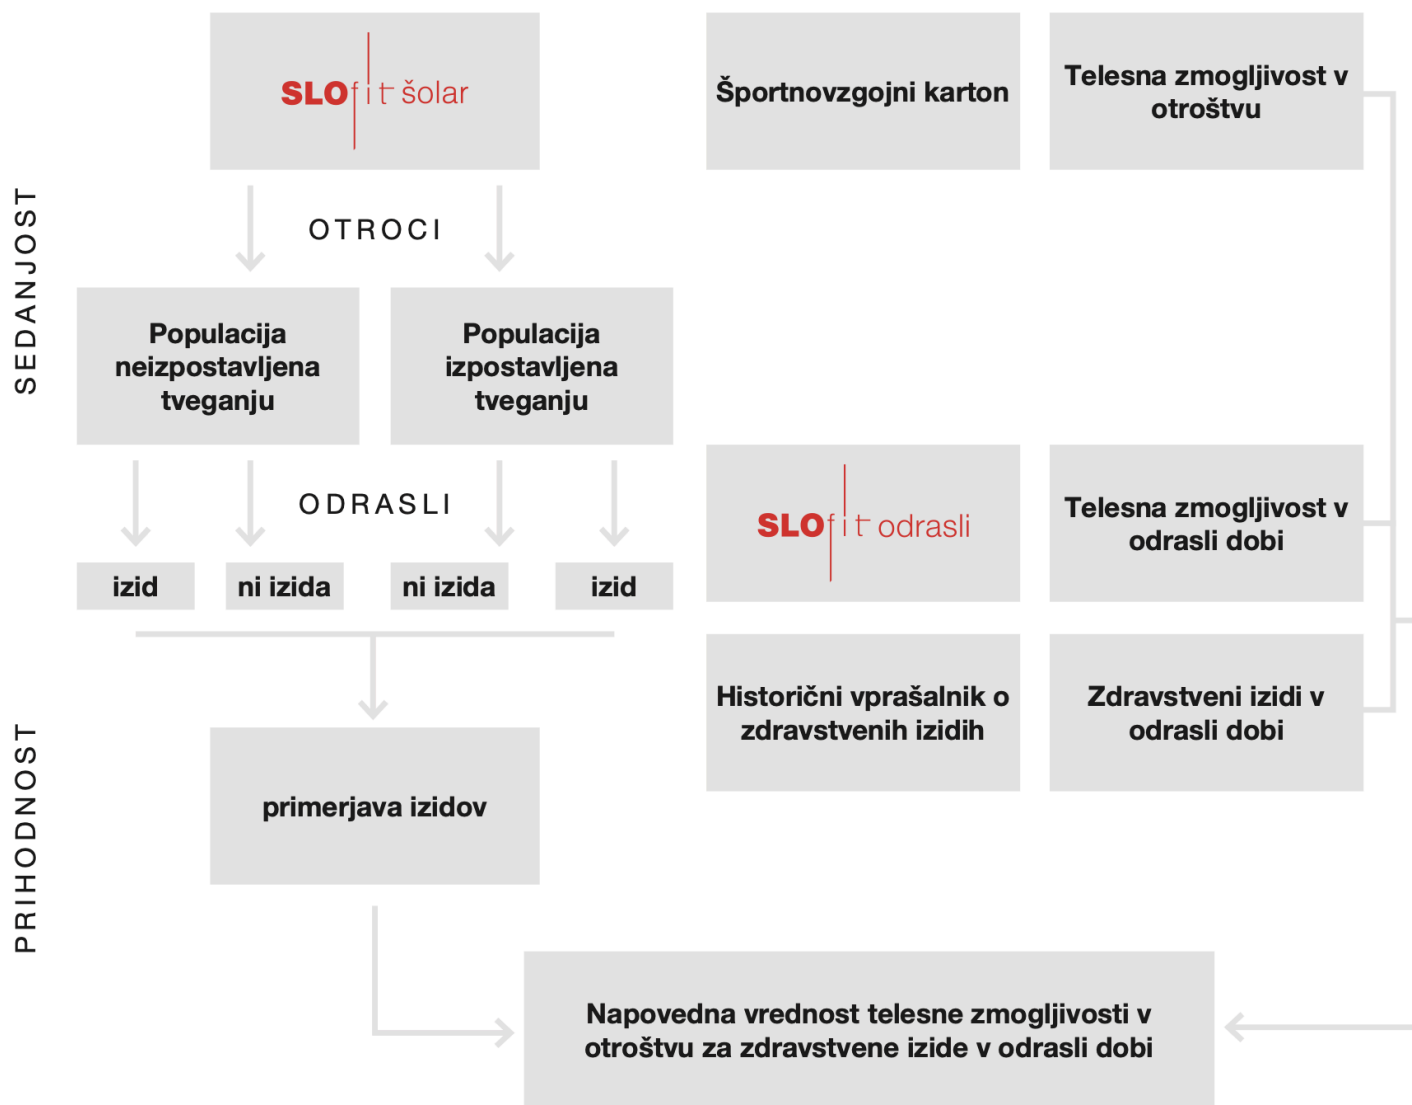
SEDANJOST

SLOfit šolar

Športnovzgojni karton

Telesna zmogljivost v otroštvu

OTROCI

Populacija neizpostavljena tveganju

Populacija izpostavljena tveganju

ODRASLI

SLOfit odrasli

Telesna zmogljivost v odrasli dobi

izid

ni izida

ni izida

izid

PRIHODNOST

Historični vprašalnik o zdravstvenih izidih

Zdravstveni izidi v odrasli dobi

primerjava izidov

Napovedna vrednost telesne zmogljivosti v otroštvu za zdravstvene izide v odrasli dobi